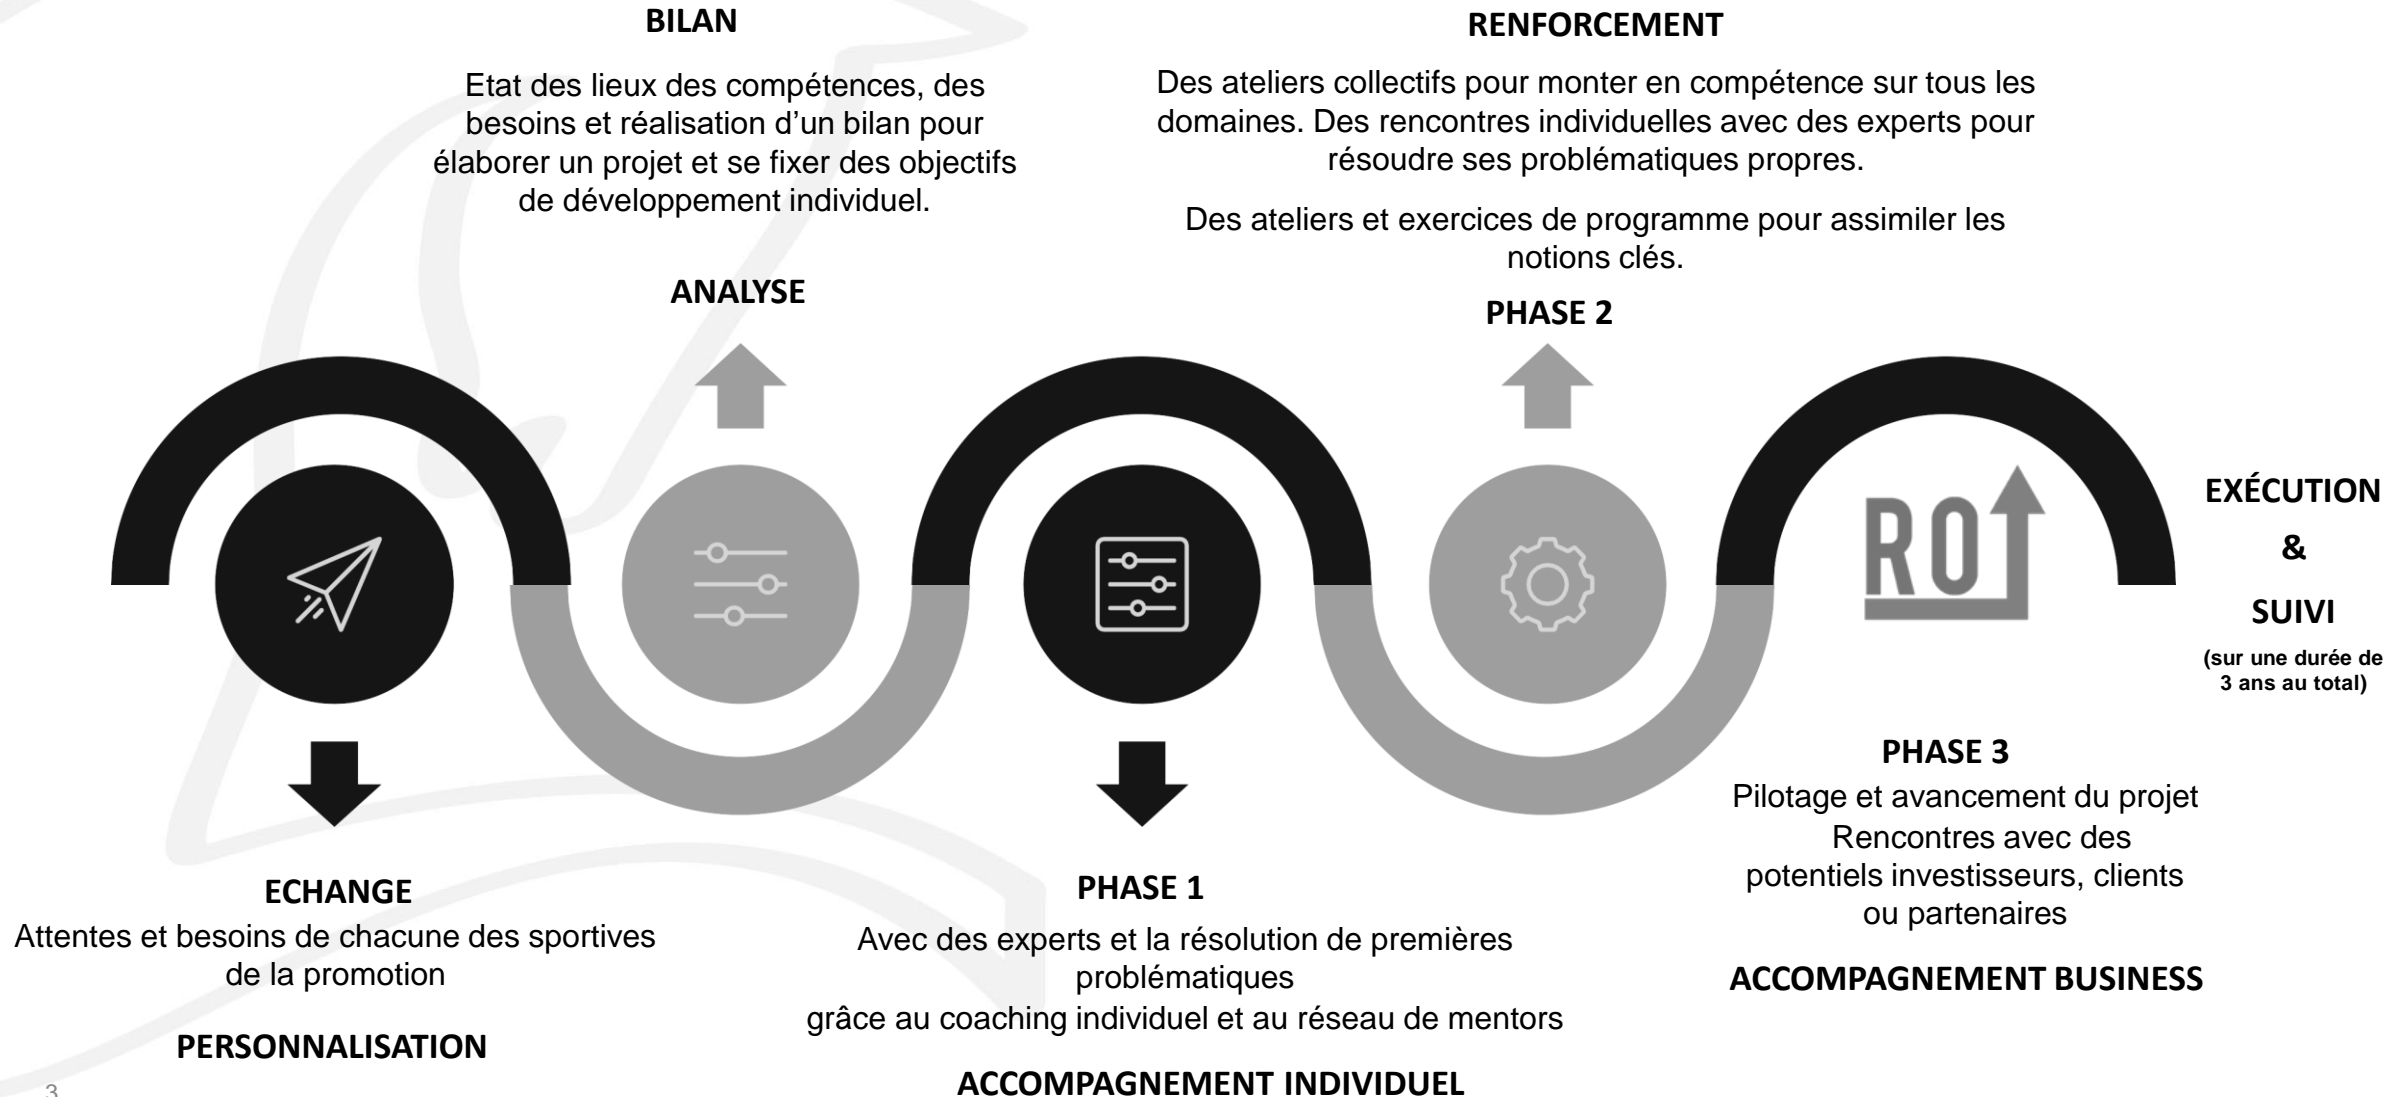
BILAN

Etat des lieux des compétences, des besoins et réalisation d’un bilan pour élaborer un projet et se fixer des objectifs de développement individuel.

ANALYSE

RENFORCEMENT

Des ateliers collectifs pour monter en compétence sur tous les domaines. Des rencontres individuelles avec des experts pour résoudre ses problématiques propres.

Des ateliers et exercices de programme pour assimiler les notions clés.

PHASE 2

ROI

EXÉCUTION

&

SUIVI

(sur une durée de 3 ans au total)

ECHANGE

Attentes et besoins de chacune des sportives de la promotion

PERSONNALISATION

PHASE 1

Avec des experts et la résolution de premières problématiques grâce au coaching individuel et au réseau de mentors

ACCOMPAGNEMENT INDIVIDUEL

PHASE 3

Pilotage et avancement du projet
Rencontres avec des potentiels investisseurs, clients ou partenaires

ACCOMPAGNEMENT BUSINESS

3